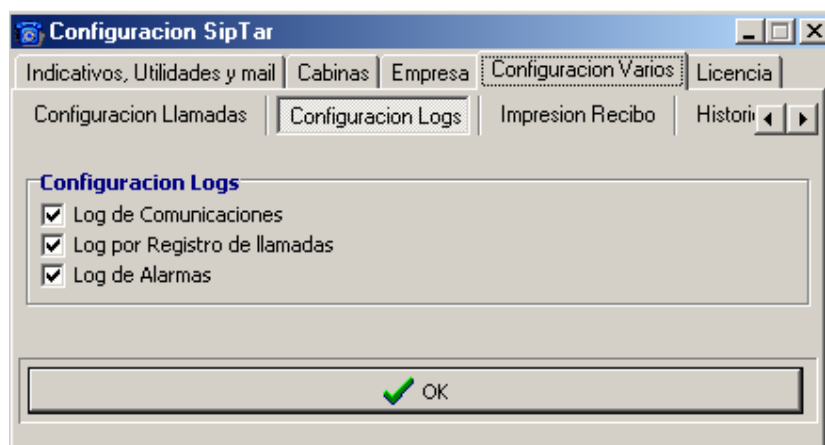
Configuracion SipTar

Indicativos, Utilidades y mail | Cabinas | Empresa | Configuracion Varios | Licencia

Configuracion Llamadas | Configuracion Logs | Impresion Recibo | Histori

Configuracion Logs

Log de Comunicaciones

Log por Registro de llamadas

Log de Alarmas

OK